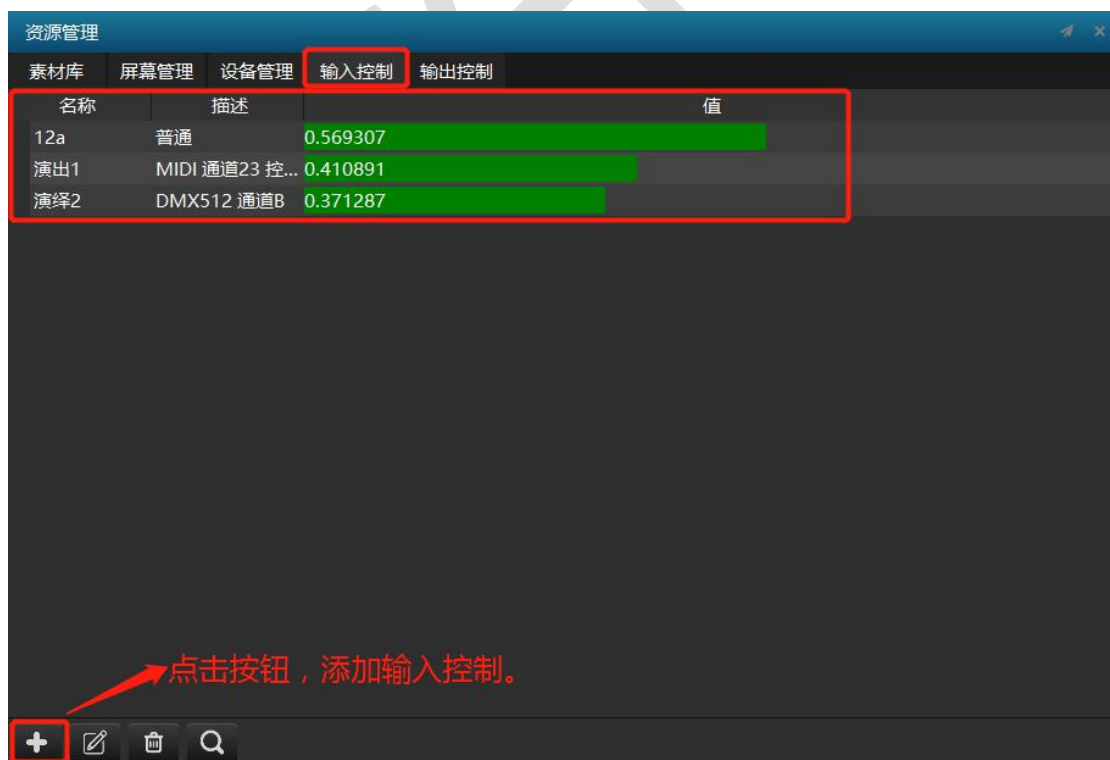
资源管理

素材库 屏幕管理 设备管理 输入控制 输出控制

| 名称 | 描述 | 值 |
|---|---|---|
| 12a | 普通 | 0.569307 |
| 演出1 | MIDI 通道23 控... | 0.410891 |
| 演绎2 | DMX512 通道B | 0.371287 |

点击按钮，添加输入控制。